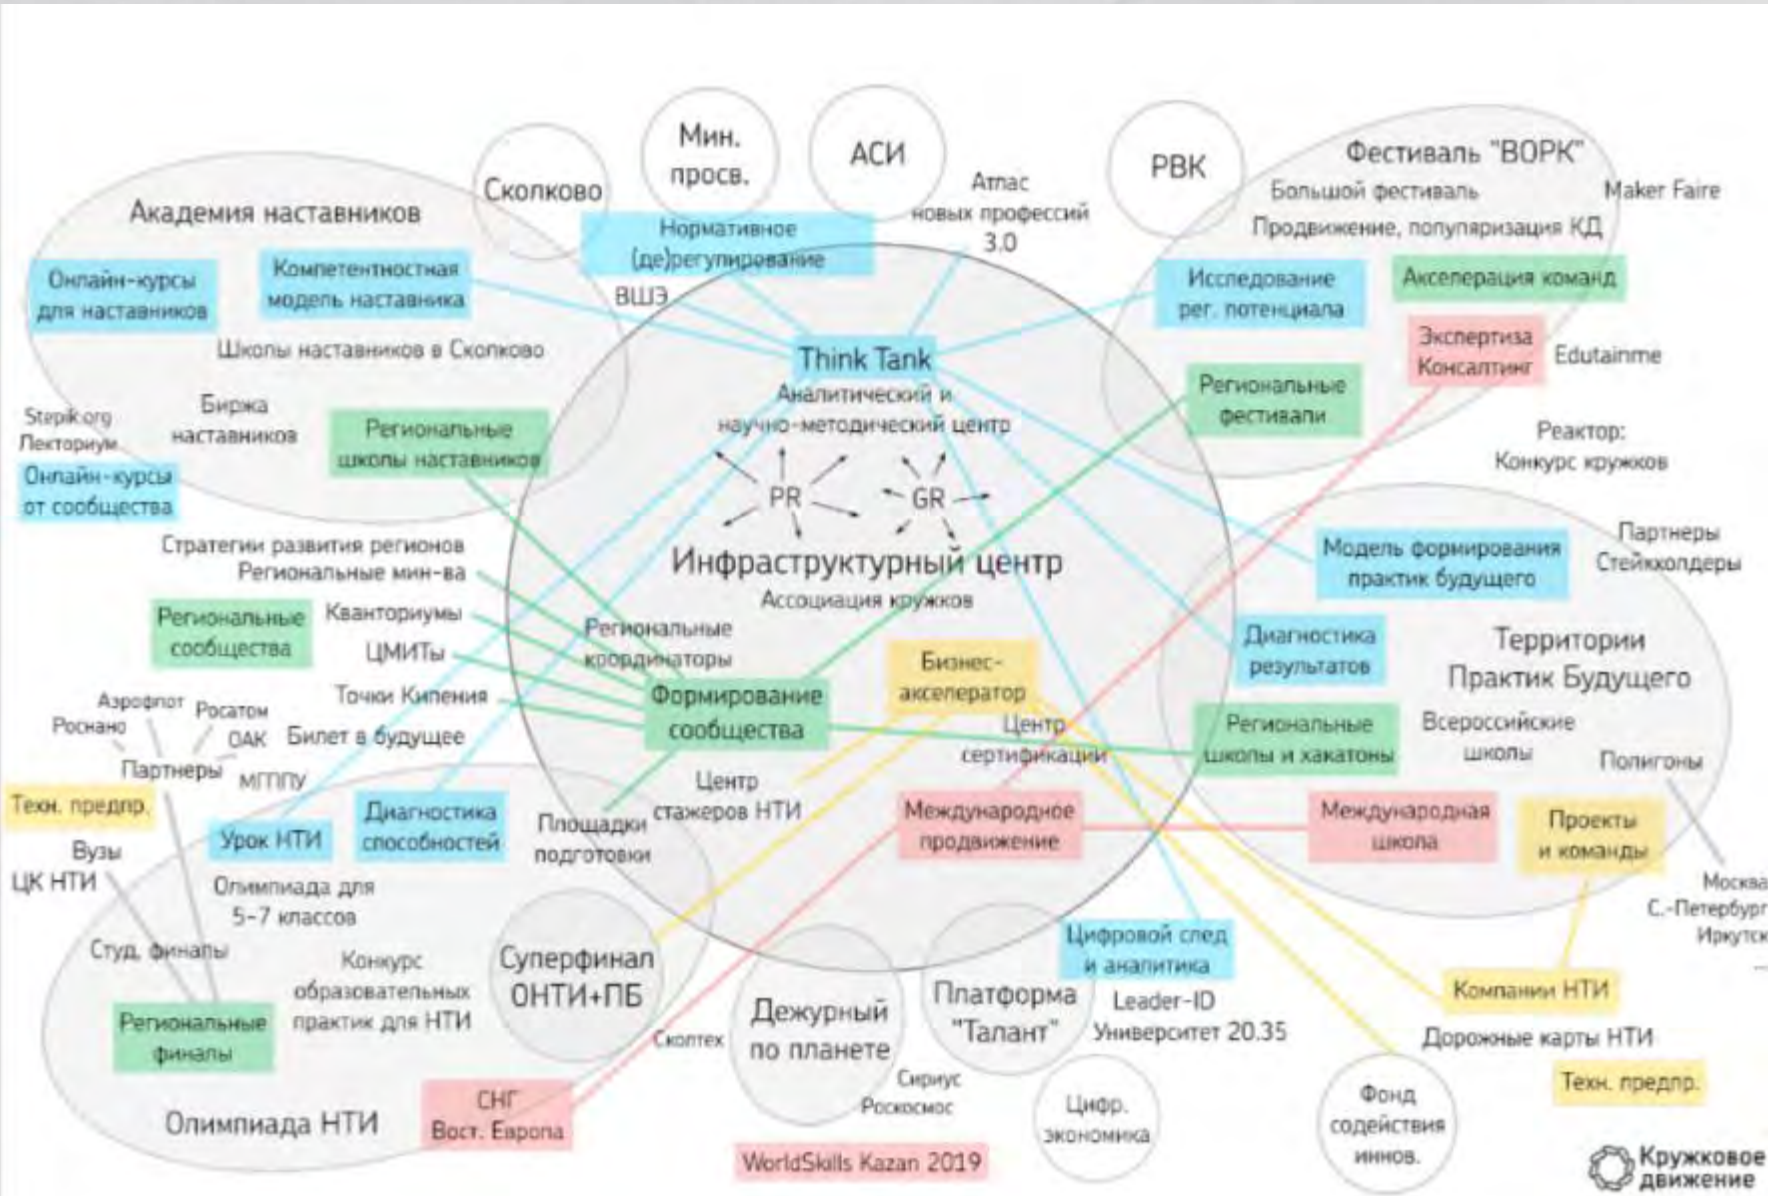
Мин. просв.

АСИ

Сколково

РВК

Фестиваль "ВОРК"
Большой фестиваль
Maker Faire
Продвижение, популяризация КД

Академия наставников

Нормативное (де)регулирование

Атлас новых профессий 3.0

Онлайн-курсы для наставников

Компетентностная модель наставника

ВШЭ

Исследование рег. потенциала

Акселерация команд

Школы наставников в Сколково

Think Tank
Аналитический и научно-методический центр

Экспертиза Консалтинг

Edutainme

Stepik.org
Лекториум

Биржа наставников

Региональные школы наставников

Региональные фестивали

Онлайн-курсы от сообщества

Реактор: Конкурс кружков

PR

GR

Стратегии развития регионов
Региональные мин-ва

Инфраструктурный центр
Ассоциация кружков

Модель формирования практик будущего

Партнеры Стейкхолдеры

Региональные сообщества

Кванториумы

ЦМИТы

Региональные координаторы

Диагностика результатов

Территории Практик Будущего

Бизнес-акселератор

Аэрофлот
Роснано
Росатом
ОАК

Точки Кипения

Формирование сообщества

Билет в будущее

Центр сертификации

Региональные школы и хакатоны

Всероссийские школы

Полигоны

Партнеры
МГППУ

Техн. предпр.

Центр стажеров НТИ

Международное продвижение

Международная школа

Проекты и команды

Диагностика способностей

Площадки подготовки

Урок НТИ

Вузы
ЦК НТИ

Олимпиада для 5-7 классов

Москва
С.-Петербург
Иркутск
...

Студ. финалы

Конкурс образовательных практик для НТИ

Суперфинал ОНТИ+ПБ

Цифровой след и аналитика

Региональные финалы

Дежурный по планете

Платформа "Талант"

Leader-ID
Университет 20.35

Компании НТИ

Сколтех

Дорожные карты НТИ

Сириус
Роскосмос

Цифр. экономика

Фонд содействия инноваций

Техн. предпр.

СНГ
Вост. Европа

Олимпиада НТИ

WorldSkills Kazan 2019

Кружковое движение